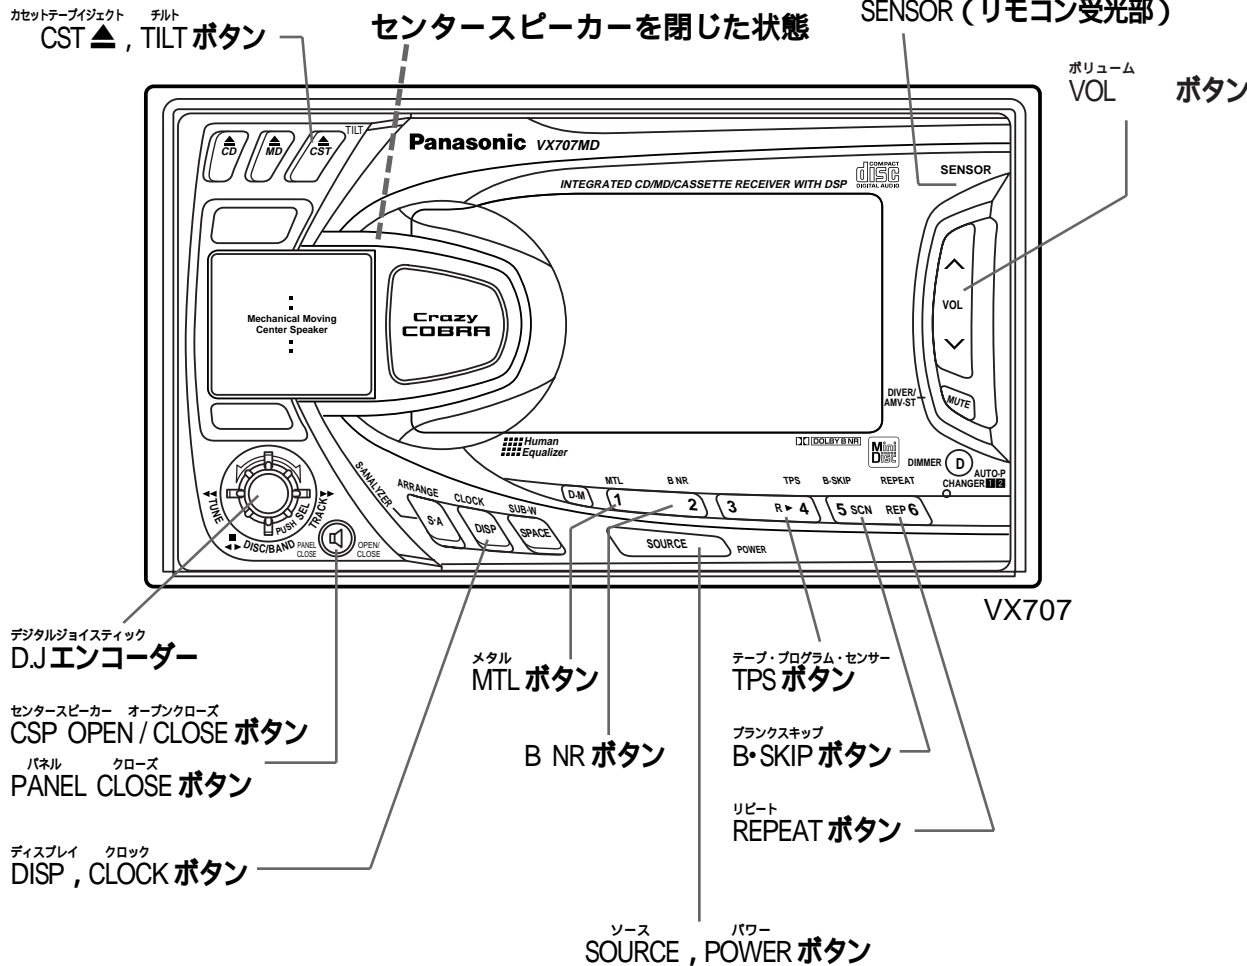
カセットテープイジェクト チルト
CST ▲ , TILT ボタン

センタースピーカーを閉じた状態

SENSOR (リモコン受光部)

ボリューム
VOL ボタン

TILT
CD
MD
CST
Panasonic VX707MD
COMPACT DISC DIGITAL AUDIO
SENSOR
INTEGRATED CD/MD/CASSETTE RECEIVER WITH DSP
Mechanical Moving Center Speaker
Crazy COBRA
VOL
DIVER/ AMV-ST
MUTE
Human Equalizer
DOLBY B NR
Mini Disc
DIMMER
D
AUTO-P
CHANGER 1 2
S.ANALYZER
ARRANGE
CLOCK
SUB-W
MTL
B NR
TPS
B-SKIP
REPEAT
TUNE
PUSH SEL
TRACK
DISC/BAND
PANEL CLOSE
OPEN/ CLOSE
S-A
DISP
SPACE
D-M
1
2
3
R ▶ 4
5 SCN
REP 6
SOURCE
POWER

VX707

デジタルジョイスティック
D.J エンコーダー

センタースピーカー オープンクローズ
CSP OPEN / CLOSE ボタン

パネル クローズ
PANEL CLOSE ボタン

ディスプレイ クロック
DISP , CLOCK ボタン

メタル
MTL ボタン

B NR ボタン

テープ・プログラム・センサー
TPS ボタン

ブランクスキップ
B•SKIP ボタン

リピート
REPEAT ボタン

ソース パワー
SOURCE , POWER ボタン